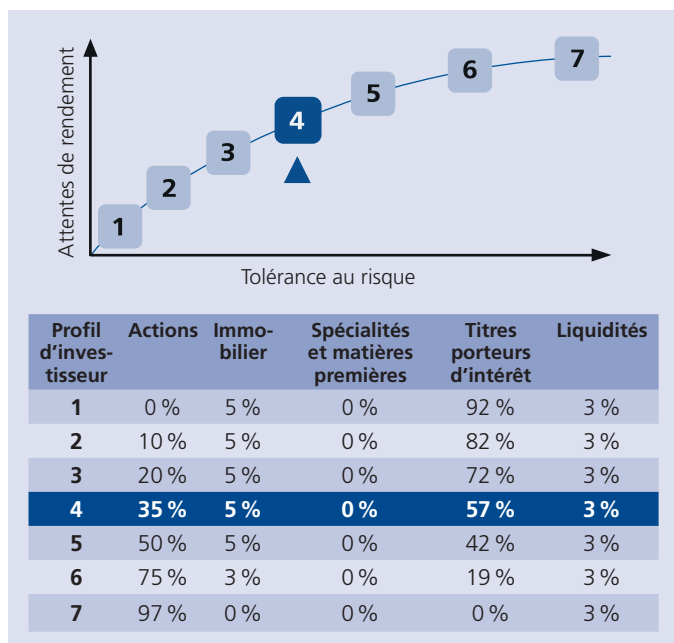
Attentes de rendement

1 2 3 4 5 6 7

Tolérance au risque

| Profil d'investisseur | Actions | Immobilier | Spécialités et matières premières | Titres porteurs d'intérêt | Liquidités |
|---|---|---|---|---|---|
| 1 | 0 % | 5 % | 0 % | 92 % | 3 % |
| 2 | 10 % | 5 % | 0 % | 82 % | 3 % |
| 3 | 20 % | 5 % | 0 % | 72 % | 3 % |
| 4 | 35 % | 5 % | 0 % | 57 % | 3 % |
| 5 | 50 % | 5 % | 0 % | 42 % | 3 % |
| 6 | 75 % | 3 % | 0 % | 19 % | 3 % |
| 7 | 97 % | 0 % | 0 % | 0 % | 3 % |